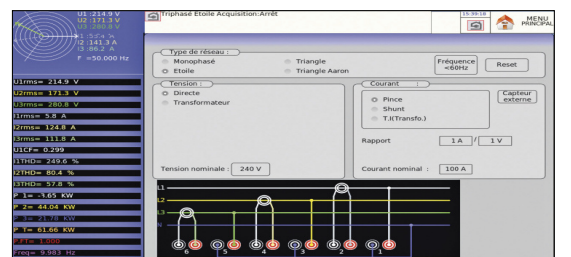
U1:214.9 V
U2:171.3 V
U3:280.8 V
I1:5.8 A
I2:141.3 A
I3:86.2 A
F =50.000 Hz

U1rms= 214.9 V
U2rms= 171.3 V
U3rms= 280.8 V
I1rms= 5.8 A
I2rms= 124.8 A
I3rms= 111.8 A
U1CF= 0.299
I1THD= 249.6 %
I2THD= 80.4 %
I3THD= 57.8 %
P 1= -5.65 KW
P 2= 44.04 KW
P 3= 21.78 KW
P T= 61.66 KW
P.FT= 1.000
Freq= 9.983 Hz

Triphasé Etoile Acquisition:Arrêt

15:39:18

MENU PRINCIPAL

Type de réseau :
Monophasé
Etoile
Triangle
Triangle Aaron
Fréquence <60Hz
Reset

Tension :
Directe
Transformateur

Tension nominale : 240 V

Courant :
Pince
Shunt
T.I(Transfo.)
Capteur externe

Rapport 1 A / 1 V

Courant nominal : 100 A

L1
L2
L3
N
6
5
4
3
2
1